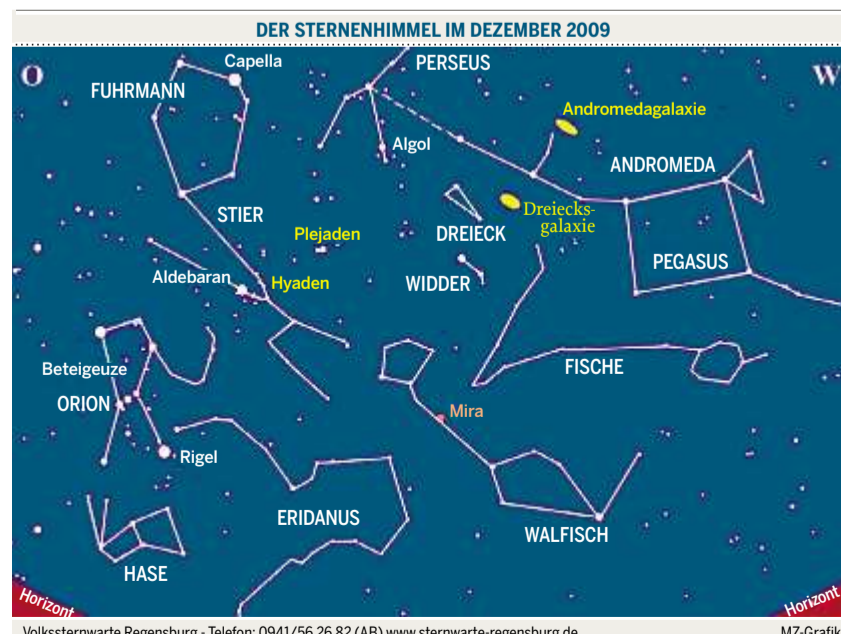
DER STERNENHIMMEL IM DEZEMBER 2009

O

W

FUHRMANN

Capella

PERSEUS

Andromedagalaxie

Algol

ANDROMEDA

STIER

Dreiecksgalaxie

Plejaden

DREIECK

PEGASUS

Aldebaran

Hyaden

WIDDER

Beteigeuze

FISCHE

ORION

Mira

Rigel

ERIDANUS

WALFISCH

HASE

Horizont

Horizont

Volkssternwarte Regensburg - Telefon: 0941/56 26 82 (AB) www.sternwarte-regensburg.de

MZ-Grafik